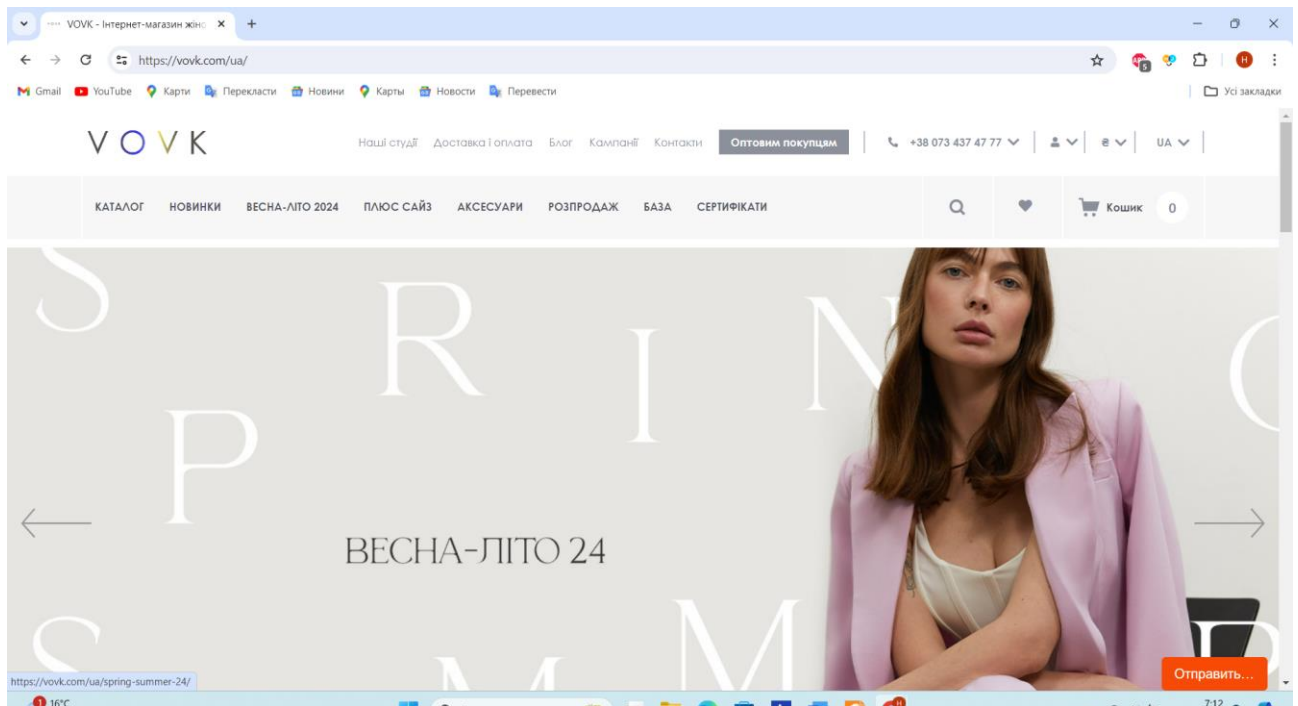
VOVK - Інтернет-магазин жіно ×
+
https://vovk.com/ua/
Gmail YouTube Карти Перекласти Новини Карты Новости Перевести
Усі закладки
VOVK
Наші студії Доставка і оплата Блог Кампанії Контакти Оптовим покупцям
+38 073 437 47 77
₴
UA
КАТАЛОГ НОВИНКИ ВЕСНА-ЛІТО 2024 ПЛЮС САЙЗ АКСЕСУАРИ РОЗПРОДАЖ БАЗА СЕРТИФІКАТИ
Кошик 0
S R I N G
P
ВЕСНА-ЛІТО 24
S M
https://vovk.com/ua/spring-summer-24/
Отправить...
16°C
7:12